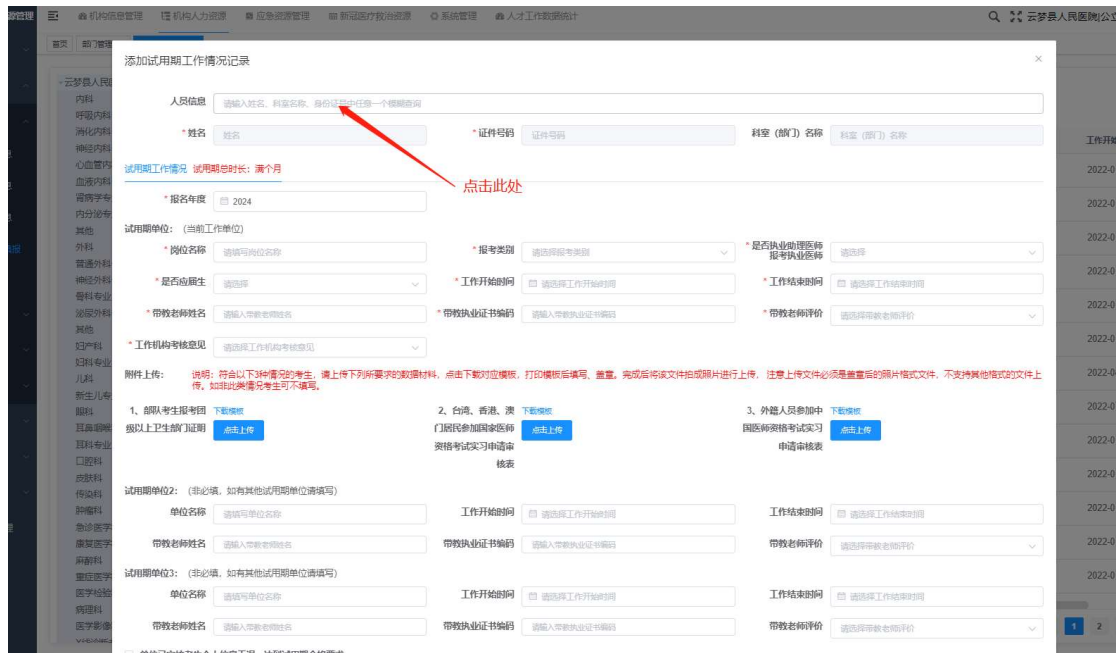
机构信息管理 机构人力资源 应急资源管理 新冠医疗救治资源 系统管理 人才工作数据统计

云梦县人民医院|公立

首页 部门管理

云梦县人民医院
内科
呼吸内科
消化内科
神经内科
心血管内科
血液内科
肾病学专业
内分泌专业
其他
外科
普通外科
神经外科
骨科专业
泌尿外科
其他
妇产科
妇科专业
儿科
新生儿专业
眼科
耳鼻咽喉科
耳科专业
口腔科
皮肤科
传染科
肿瘤科
急诊医学
康复医学
麻醉科
重症医学
医学检验
病理科
医学影像

添加试用期工作情况记录

人员信息 请输入姓名、科室名称、身份证号中任意一个模糊查询

点击此处

* 姓名 姓名
* 证件号码 证件号码
科室（部门）名称 科室（部门）名称

试用期工作情况 试用期总时长：满个月

* 报名年度 2024

试用期单位：（当前工作单位）
* 岗位名称 请填写岗位名称
* 报考类别 请选择报考类别
* 是否执业助理医师报考执业医师 请选择
* 是否应届生 请选择
* 工作开始时间 请选择工作开始时间
* 工作结束时间 请选择工作结束时间
* 带教老师姓名 请输入带教老师姓名
* 带教执业证书编码 请输入带教执业证书编码
* 带教老师评价 请选择带教老师评价
* 工作机构考核意见 请选择工作机构考核意见

附件上传：说明：符合以下3种情况的考生，请上传下列所要求的数据材料，点击下载对应模板，打印模板后填写，盖章，完成后将该文件拍成照片进行上传，注意上传文件必须是盖章后的照片格式文件，不支持其他格式的文件上传。如非此类情况考生可不填写。

1、部队考生报考团级以上卫生部门证明 下载模板 点击上传
2、台湾、香港、澳门居民参加国家医师资格考试实习申请审核表 下载模板 点击上传
3、外籍人员参加中国医师资格考试实习申请审核表 下载模板 点击上传

试用期单位2：（非必填，如有其他试用期单位请填写）
单位名称 请填写单位名称
工作开始时间 请选择工作开始时间
工作结束时间 请选择工作结束时间
带教老师姓名 请输入带教老师姓名
带教执业证书编码 请输入带教执业证书编码
带教老师评价 请选择带教老师评价

试用期单位3：（非必填，如有其他试用期单位请填写）
单位名称 请填写单位名称
工作开始时间 请选择工作开始时间
工作结束时间 请选择工作结束时间
带教老师姓名 请输入带教老师姓名
带教执业证书编码 请输入带教执业证书编码
带教老师评价 请选择带教老师评价

工作开始
2022-0
2022-0
2022-0
2022-0
2022-0
2022-0
2022-0
2022-0
2022-0
2022-0
2022-0
2022-0
2022-0
2022-0
1 2